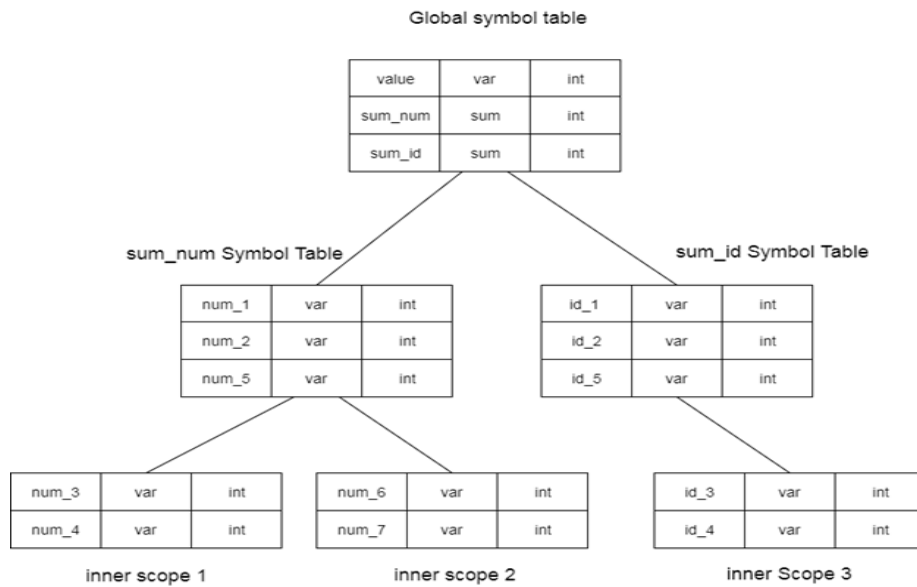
Global symbol table

| value | var | int |
|---|---|---|
| sum_num | sum | int |
| sum_id | sum | int |

sum_num Symbol Table

| num_1 | var | int |
|---|---|---|
| num_2 | var | int |
| num_5 | var | int |

sum_id Symbol Table

| id_1 | var | int |
|---|---|---|
| id_2 | var | int |
| id_5 | var | int |

| num_3 | var | int |
|---|---|---|
| num_4 | var | int |

inner scope 1

| num_6 | var | int |
|---|---|---|
| num_7 | var | int |

inner scope 2

| id_3 | var | int |
|---|---|---|
| id_4 | var | int |

inner Scope 3